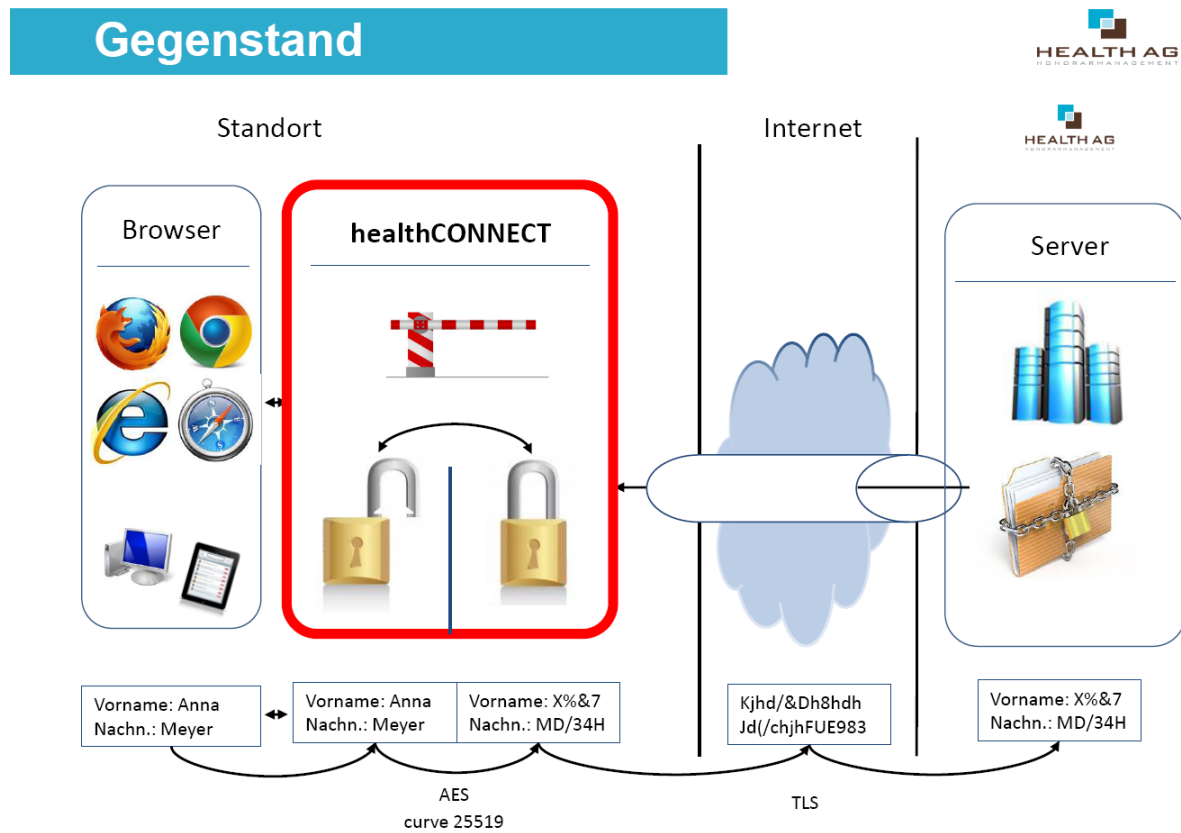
Gegenstand

HEALTH AG
HONORARMANAGEMENT

Standort

Internet

HEALTH AG
HONORARMANAGEMENT

Browser

healthCONNECT

Server

Vorname: Anna
Nachn.: Meyer

Vorname: Anna
Nachn.: Meyer

Vorname: X%&7
Nachn.: MD/34H

Kjhd/&Dh8hdh
Jd(/chjhFUE983

Vorname: X%&7
Nachn.: MD/34H

AES
curve 25519

TLS